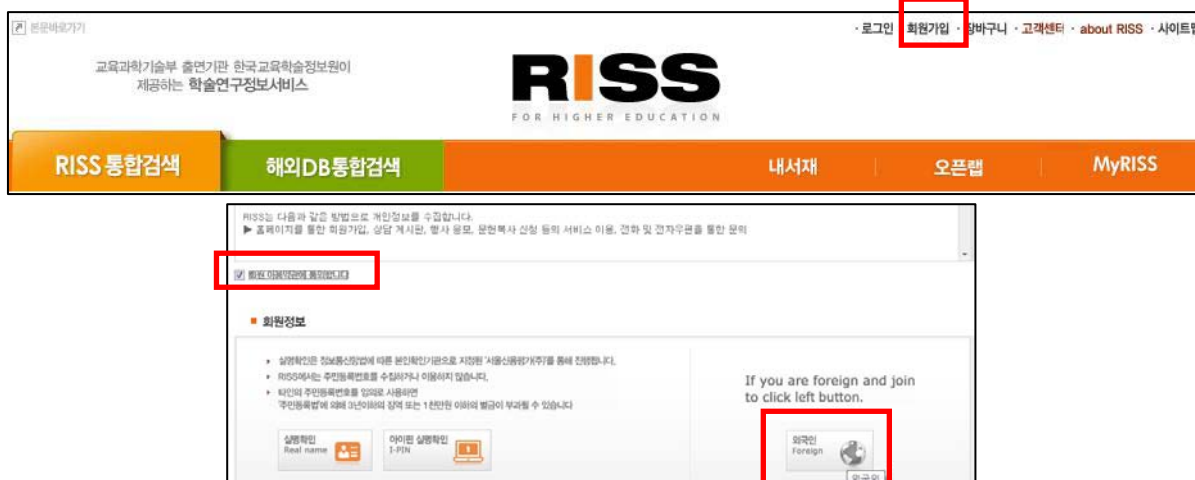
본문바로가기

· 로그인 · 회원가입 · 장바구니 · 고객센터 · about RISS · 사이트맵

교육과학기술부 출연기관 한국교육학술정보원이 제공하는 학술연구정보서비스

RISS
FOR HIGHER EDUCATION

RISS 통합검색 해외DB통합검색 내서재 오픈랩 MyRISS

RISS는 다음과 같은 방법으로 개인정보를 수집합니다.
▶ 홈페이지를 통한 회원가입, 상담 게시판, 행사 응모, 문헌복사 신청 등의 서비스 이용, 전화 및 전자우편을 통한 문의

회원 이용약관에 동의합니다

■ 회원정보

• 실명확인은 정보통신망법에 따른 본인확인기관으로 지정된 '서울신용평가(주)'를 통해 진행됩니다.
• RISS에서는 주민등록번호를 수집하거나 이용하지 않습니다.
• 타인의 주민등록번호를 임의로 사용하면 '주민등록법'에 의해 3년이하의 징역 또는 1천만원 이하의 벌금이 부과될 수 있습니다

실명확인 Real name

아이핀 실명확인 I-PIN

If you are foreign and join to click left button.

외국인 Foreign

외국인